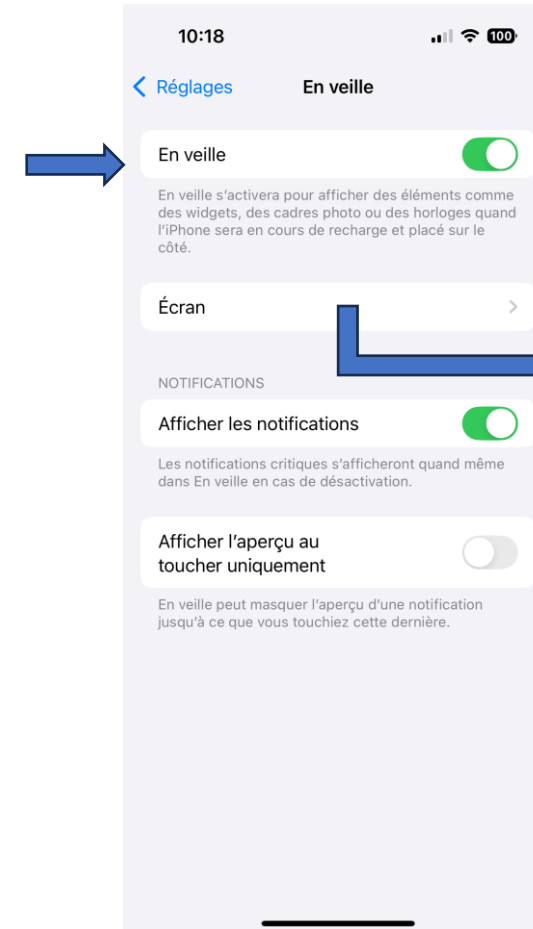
10:18

100

< Réglages

En veille

En veille

En veille s'activera pour afficher des éléments comme des widgets, des cadres photo ou des horloges quand l'iPhone sera en cours de recharge et placé sur le côté.

Écran

NOTIFICATIONS

Afficher les notifications

Les notifications critiques s'afficheront quand même dans En veille en cas de désactivation.

Afficher l'aperçu au toucher uniquement

En veille peut masquer l'aperçu d'une notification jusqu'à ce que vous touchiez cette dernière.